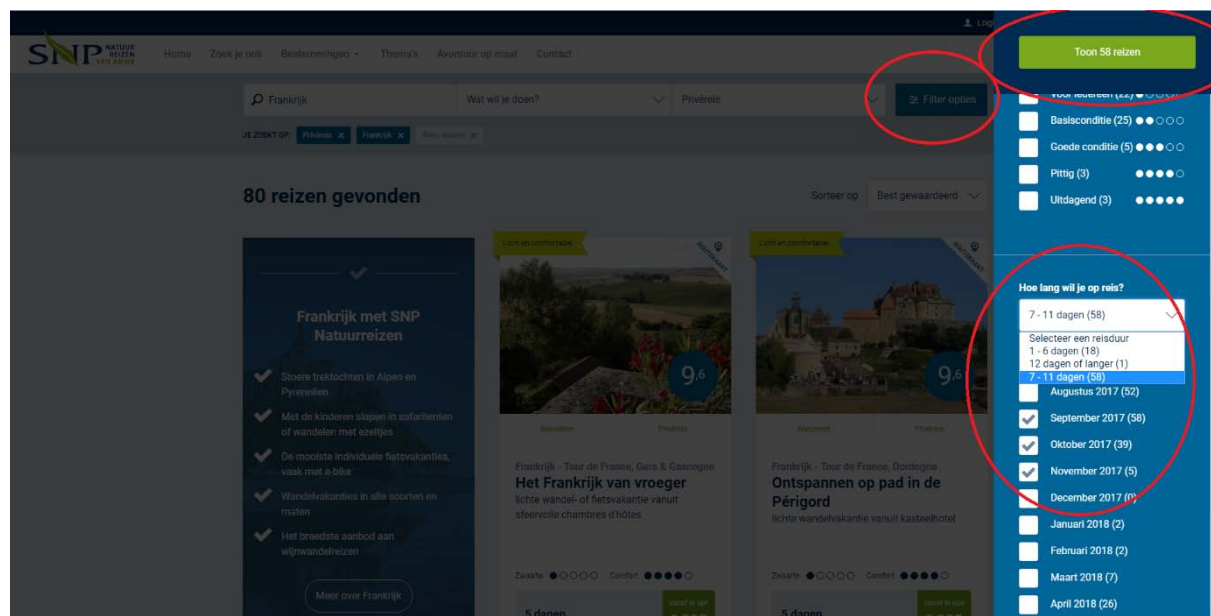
Logi

SNP NATUUR REIZEN VAN ANWB

Home Zoek je reis Bestemmingen Thema's Avontuur op maat Contact

Frankrijk Wat wil je doen? Privéreis Filter opties

JE ZOEKT OP: Privéreis × Frankrijk × Alles wissen ×

80 reizen gevonden

Sorteer op Best gewaardeerd

Frankrijk met SNP Natuurreizen

Stoere trektochten in Alpen en Pyreneeën

Met de kinderen slapen in safaritenten of wandelen met ezeltjes

De mooiste individuele fietsvakanties, vaak met e-bike

Wandelvakanties in alle soorten en maten

Het breedste aanbod aan wijnwandelreizen

Meer over Frankrijk

Licht en comfortabel

9,6

Wandelen Privéreis

Frankrijk - Tour de France, Gers & Gascogne

Het Frankrijk van vroeger

lichte wandel- of fietsvakantie vanuit sfeervolle chambres d'hôtes

Zwaarte ●○○○○ Comfort ●●●●○

5 dagen

Licht en comfortabel

9,6

Wandelen Privéreis

Frankrijk - Tour de France, Dordogne

Ontspannen op pad in de Périgord

lichte wandelvakantie vanuit kasteelhotel

Zwaarte ●○○○○ Comfort ●●●●○

5 dagen

Toon 58 reizen

Voor iedereen (22)

Basisconditie (25) ●●○○○

Goede conditie (5) ●●●○○

Pittig (3) ●●●●○

Uitdagend (3) ●●●●●

Hoe lang wil je op reis?

7 - 11 dagen (58)

Selecteer een reisduur
1 - 6 dagen (18)
12 dagen of langer (1)
7 - 11 dagen (58)

Augustus 2017 (52)

September 2017 (58)

Oktober 2017 (39)

November 2017 (5)

December 2017 (0)

Januari 2018 (2)

Februari 2018 (2)

Maart 2018 (7)

April 2018 (26)